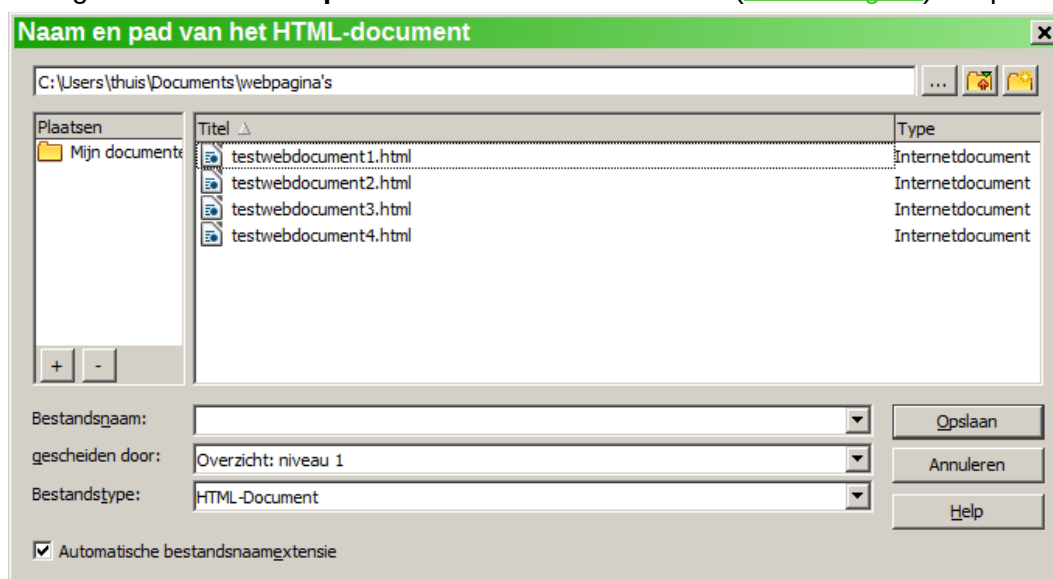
Naam en pad van het HTML-document

C:\Users\thuis\Documents\webpagina's

...

Plaatsen

Mijn documente

+ -

| Titel | Type |
|---|---|
| testwebdocument1.html | Internetdocument |
| testwebdocument2.html | Internetdocument |
| testwebdocument3.html | Internetdocument |
| testwebdocument4.html | Internetdocument |

Bestandsnaam:

gescheiden door: Overzicht: niveau 1

Bestandstype: HTML-Document

Opslaan

Annuleren

Help

Automatische bestandsnaamextensie